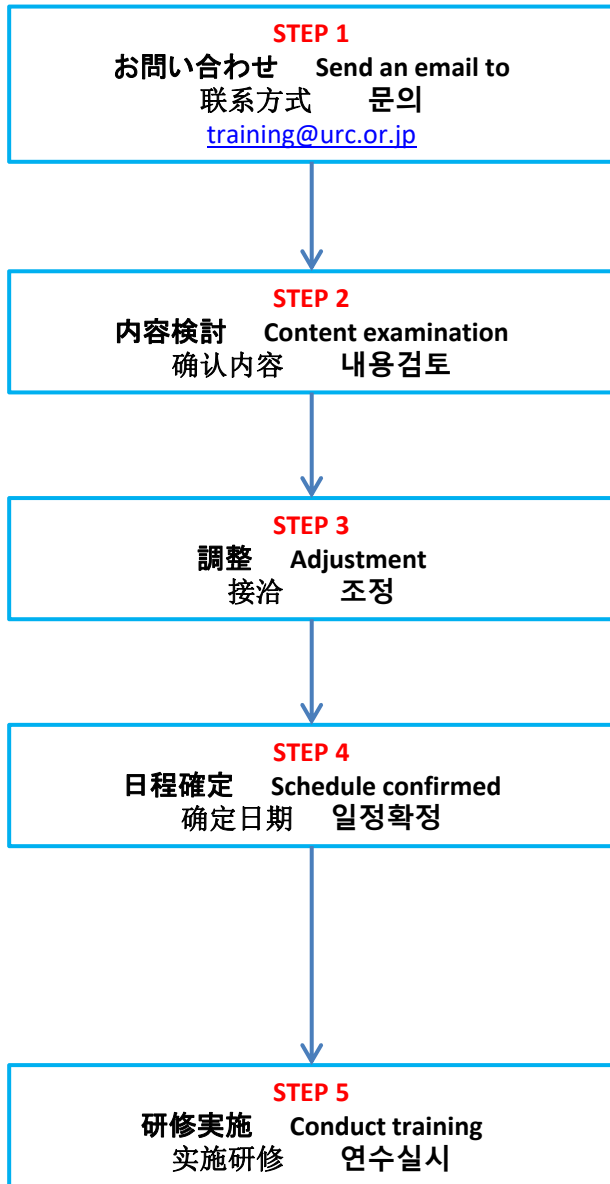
STEP 1
お問い合わせ Send an email to
联系方式 문의
training@urc.or.jp

STEP 2
内容検討 Content examination
确认内容 내용검토

STEP 3
調整 Adjustment
接洽 조정

STEP 4
日程確定 Schedule confirmed
确定日期 일정확정

STEP 5
研修実施 Conduct training
实施研修 연수실시